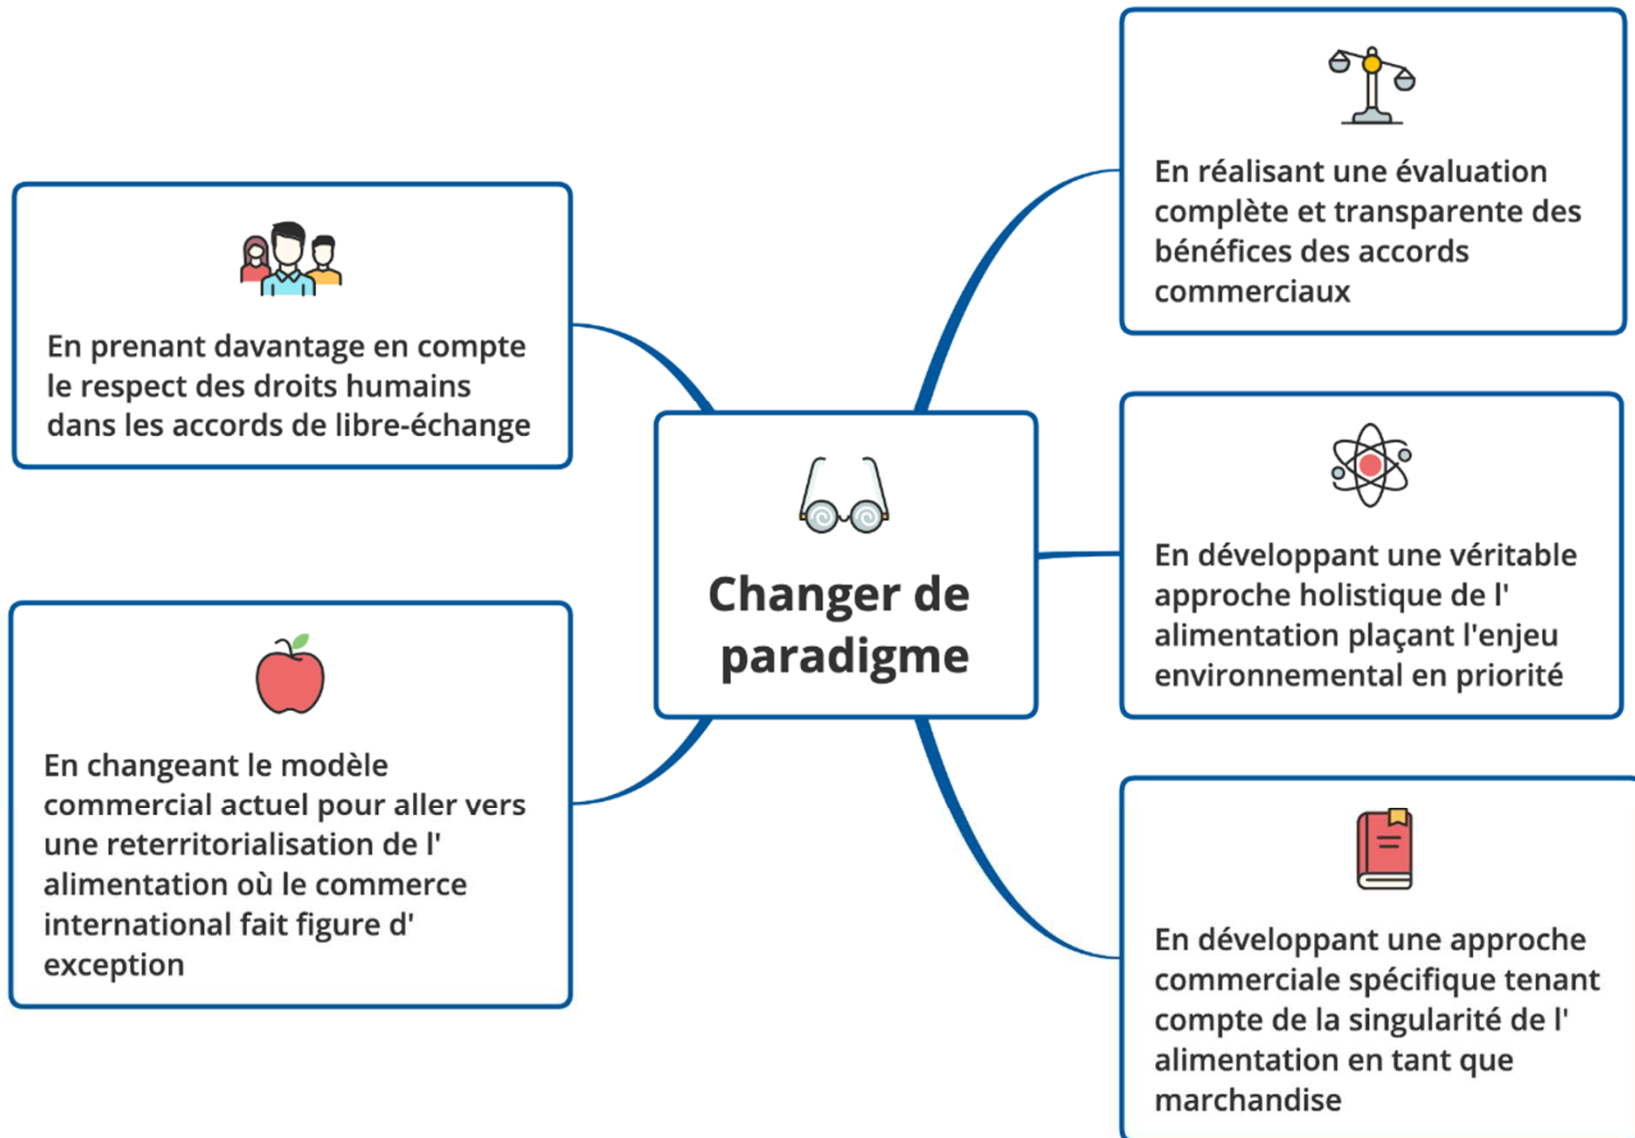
Changer de paradigme

En prenant davantage en compte le respect des droits humains dans les accords de libre-échange

En changeant le modèle commercial actuel pour aller vers une reterritorialisation de l' alimentation où le commerce international fait figure d' exception

En réalisant une évaluation complète et transparente des bénéfices des accords commerciaux

En développant une véritable approche holistique de l' alimentation plaçant l'enjeu environnemental en priorité

En développant une approche commerciale spécifique tenant compte de la singularité de l' alimentation en tant que marchandise